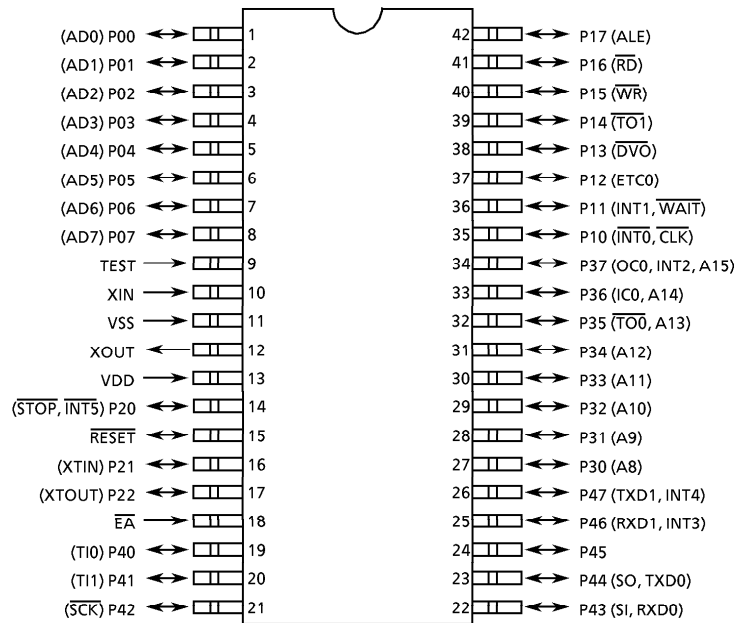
(AD0) P00 1
(AD1) P01 2
(AD2) P02 3
(AD3) P03 4
(AD4) P04 5
(AD5) P05 6
(AD6) P06 7
(AD7) P07 8
TEST 9
XIN 10
VSS 11
XOUT 12
VDD 13
($\overline{STOP}$, $\overline{INT5}$) P20 14
$\overline{RESET}$ 15
(XTIN) P21 16
(XTOUT) P22 17
$\overline{EA}$ 18
(TI0) P40 19
(TI1) P41 20
($\overline{SCK}$) P42 21

42 P17 (ALE)
41 P16 ($\overline{RD}$)
40 P15 ($\overline{WR}$)
39 P14 ($\overline{TO1}$)
38 P13 ($\overline{DVO}$)
37 P12 (ETC0)
36 P11 (INT1, $\overline{WAIT}$)
35 P10 ($\overline{INT0}$, $\overline{CLK}$)
34 P37 (OC0, INT2, A15)
33 P36 (IC0, A14)
32 P35 ($\overline{TO0}$, A13)
31 P34 (A12)
30 P33 (A11)
29 P32 (A10)
28 P31 (A9)
27 P30 (A8)
26 P47 (TXD1, INT4)
25 P46 (RXD1, INT3)
24 P45
23 P44 (SO, TXD0)
22 P43 (SI, RXD0)